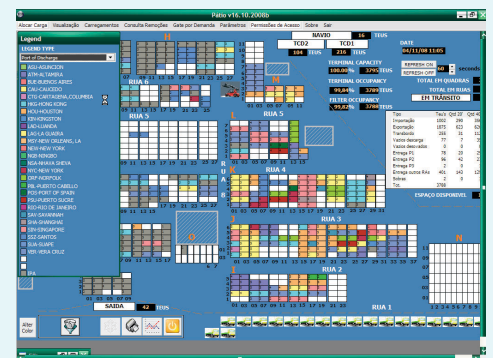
Patio v16.10.2008b

Alocar Carga | Visualização | Carregamentos | Consulta Remoções | Gate por Demanda | Parâmetros | Permissões de Acesso | Sobre | Sair

Legend

LEGEND TYPE

Port of Discharge

ABJ-ABIDJAN
ATM-ALTAMIRA
BUE-BUENOS AIRES
CAU-CAUCEDO
CTG-CARTAGENA,COLUMBIA
HKG-HONG KONG
HOU-HOUSTON
KIN-KINGSTON
LAD-LUANDA
LAG-LA GUAIRA
MSY-NEW ORLEANS, LA
NEW-NEW YORK
NGB-NINGBO
NSA-NHAVA SHEVA
NYC-NEW YORK
ORF-NORFOLK
PBL-PUERTO CABELLO
POS-PORT OF SPAIN
PUE-PUERTO SUCRE
RIO-RIO DE JANEIRO
SAV-SAVANNAH
SHA-SHANGHAI
SIN-SINGAPORE
SSZ-SANTOS
SUA-SUAPE
VER-VERA CRUZ

EPA

NAVIO 16 TEUS
TCD2 TCD1
104 TEUS 216 TEUS

DATE
04/11/08 11:05

TERMINAL CAPACITY
100,00% 3795 TEUS

REFRESH ON
REFRESH OFF
60 seconds

TERMINAL OCCUPANCY
99,84% 3789 TEUS

TOTAL EM QUADRAS
TOTAL EM RUAS
EM TRANSITO

FILTER OCCUPANCY
99,82% 3788 TEUS

| Tipo | Teus | Qtd 20' | Qtd 40' |
|---|---|---|---|
| Importação | 1002 | 290 | 356 |
| Exportação | 1875 | 623 | 626 |
| Transbordo | 285 | 31 | 127 |
| Vazios descarga | 77 | 3 | 37 |
| Vazios devolvidos | 0 | 0 | 0 |
| Entrega P1 | 78 | 28 | 25 |
| Entrega P2 | 96 | 42 | 27 |
| Entrega P3 | 2 | 0 | 1 |
| Entrega outros RAs | 401 | 142 | 129 |
| Estivas | 2 | 0 | 1 |
| Tot. | 3788 | | |

ESPAÇO DISPONÍVEL

RUA 6
RUA 5
RUA 4
RUA 3
RUA 2
RUA 1

H
M
L
K
J
G
N

SAIDA 42 TEUS

Alter Color